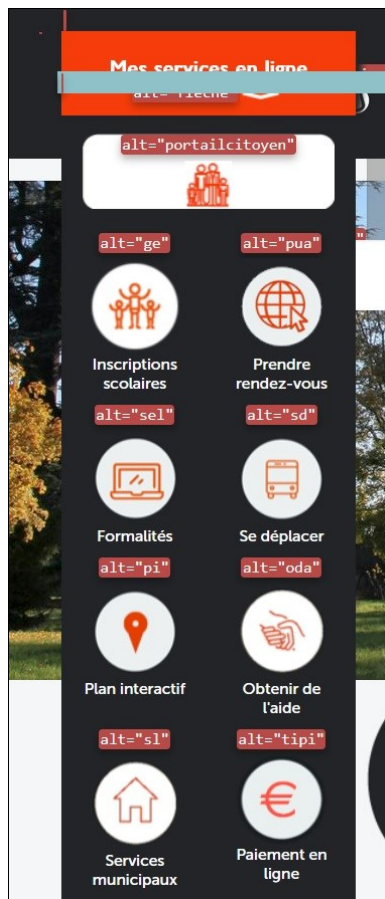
Mes services en ligne

alt="fleche"

alt="portailcitoyen"

alt="ge"

alt="pua"

Inscriptions scolaires

Prendre rendez-vous

alt="sel"

alt="sd"

Formalités

Se déplacer

alt="pi"

alt="oda"

Plan interactif

Obtenir de l'aide

alt="sl"

alt="tipi"

Services municipaux

Paiement en ligne